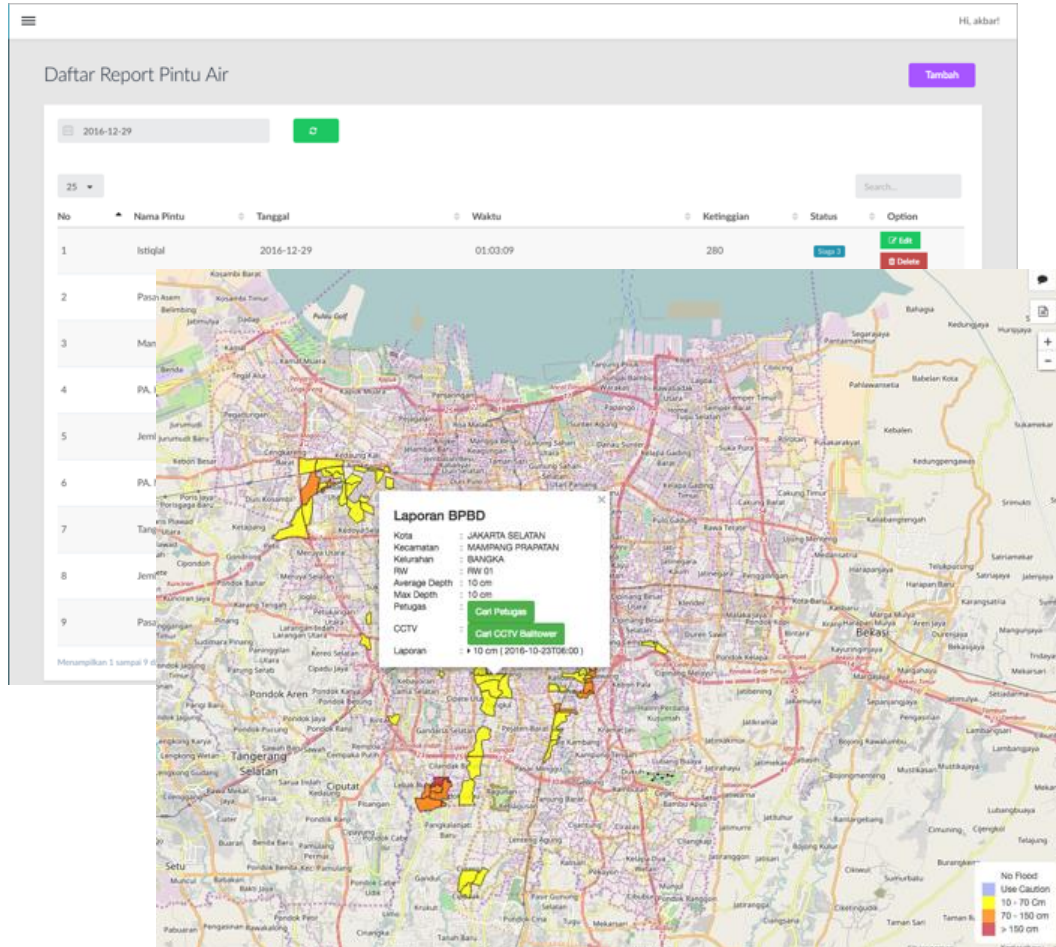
Hi, akbar!

Daftar Report Pintu Air

Tambah

2016-12-29

25

Search...

| No | Nama Pintu | Tanggal | Waktu | Ketinggian | Status | Option |
|---|---|---|---|---|---|---|
| 1 | Istiqlal | 2016-12-29 | 01:03:09 | 280 | Siaga 3 | Edit Delete |
| 2 | Pasar Asem | | | | | |
| 3 | Man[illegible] | | | | | |
| 4 | PA. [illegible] | | | | | |
| 5 | Jemi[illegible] | | | | | |
| 6 | PA. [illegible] | | | | | |
| 7 | Tang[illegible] | | | | | |
| 8 | Jem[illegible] | | | | | |
| 9 | Pasa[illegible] | | | | | |

Menampilkan 1 sampai 9 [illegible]

Laporan BPBD

Kota : JAKARTA SELATAN
Kecamatan : MAMPANG PRAPATAN
Kelurahan : BANGKA
RW : RW 01
Average Depth : 10 cm
Max Depth : 10 cm
Petugas : Cari Petugas
CCTV : Cari CCTV Balitower
Laporan : ▸ 10 cm ( 2016-10-23T06:00 )

No Flood
Use Caution
10 - 70 Cm
70 - 150 cm
> 150 cm

Tangerang Selatan
Pondok Aren
Ciputat
Bekasi
Setu